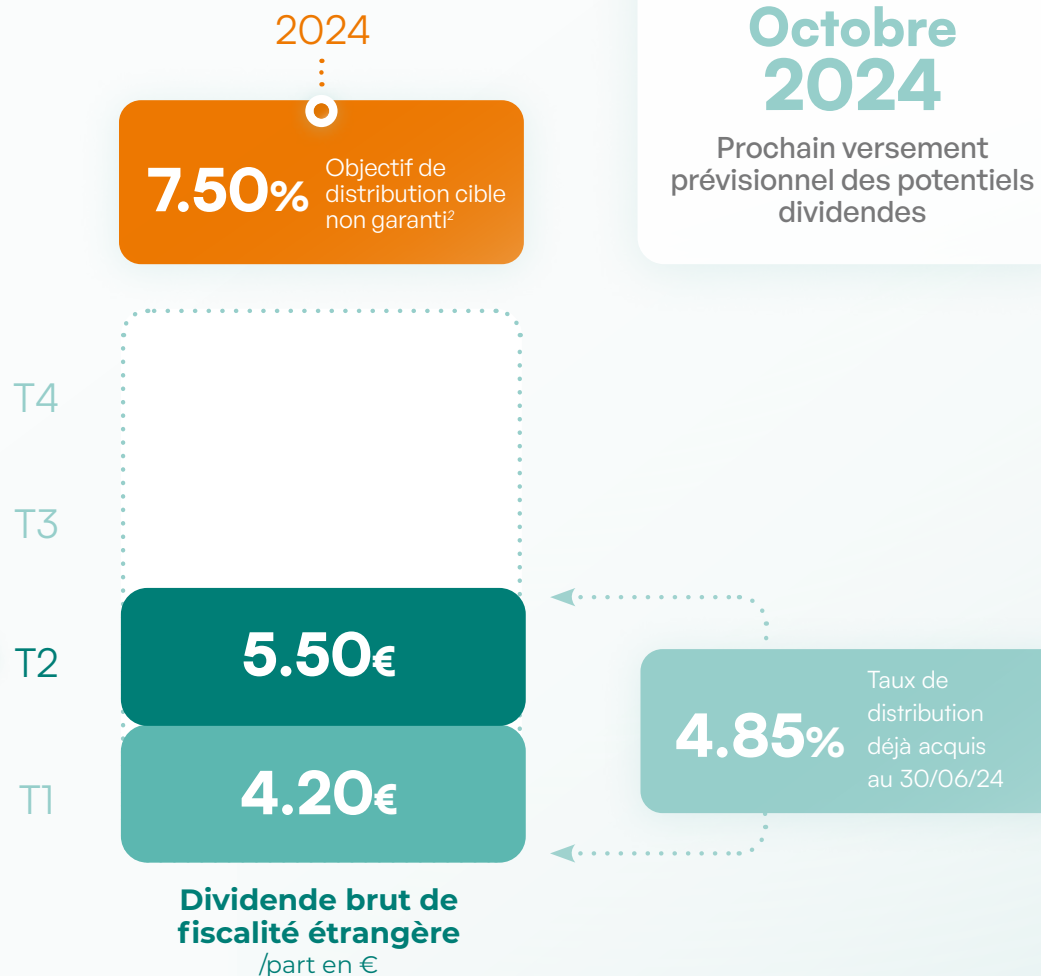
2024

7.50% Objectif de distribution cible non garanti$^2$

Octobre 2024

Prochain versement prévisionnel des potentiels dividendes

T4

T3

T2 5.50€

T1 4.20€

4.85% Taux de distribution déjà acquis au 30/06/24

Dividende brut de fiscalité étrangère /part en €